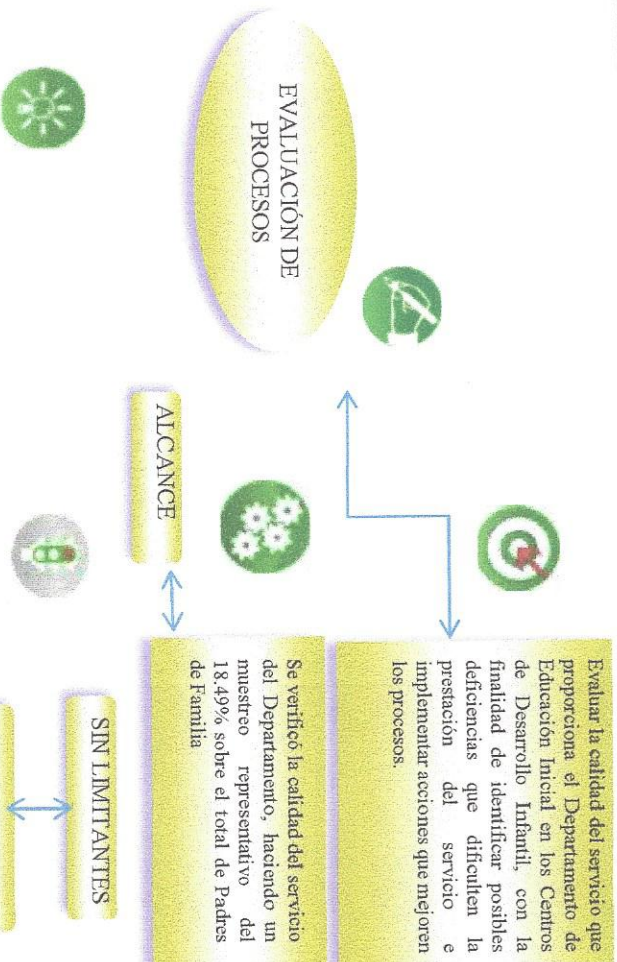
EVALUACIÓN DE PROCESOS

Evaluar la calidad del servicio que proporciona el Departamento de Educación Inicial en los Centros de Desarrollo Infantil, con la finalidad de identificar posibles deficiencias que dificulten la prestación del servicio e implementar acciones que mejoren los procesos.

ALCANCE

Se verificó la calidad del servicio del Departamento, haciendo un muestreo representativo del 18.49% sobre el total de Padres de Familia

SIN LIMITANTES